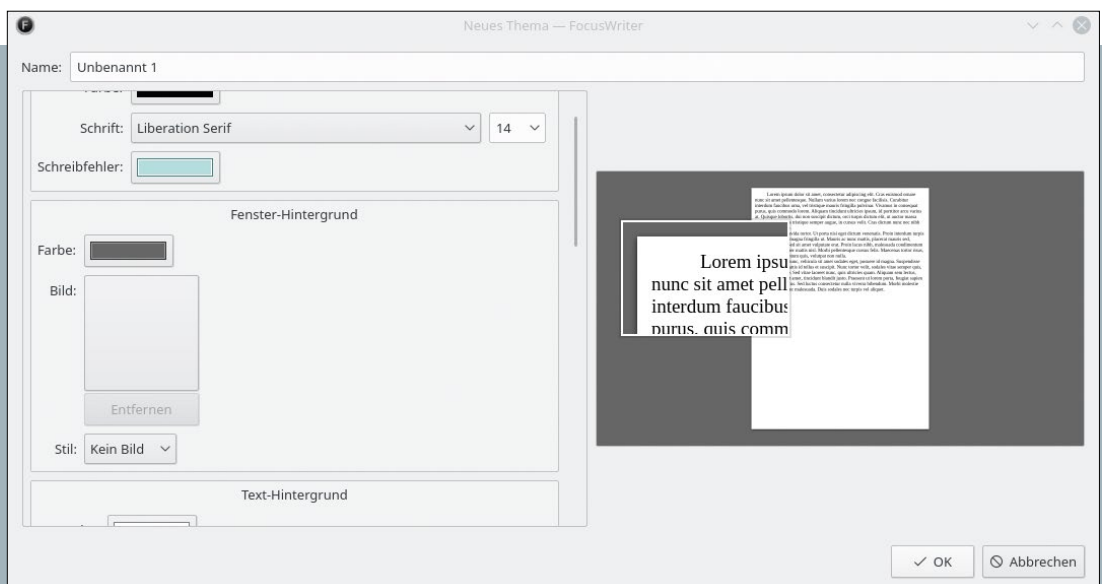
Neues Thema — FocusWriter

Name: Unbenannt 1

Schrift: Liberation Serif 14

Schreibfehler:

Fenster-Hintergrund

Farbe:

Bild:

Entfernen

Stil: Kein Bild

Text-Hintergrund

Lorem ipsu
nunc sit amet pell
interdum faucibus
purus, quis comm

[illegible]

✓ OK ⊘ Abbrechen